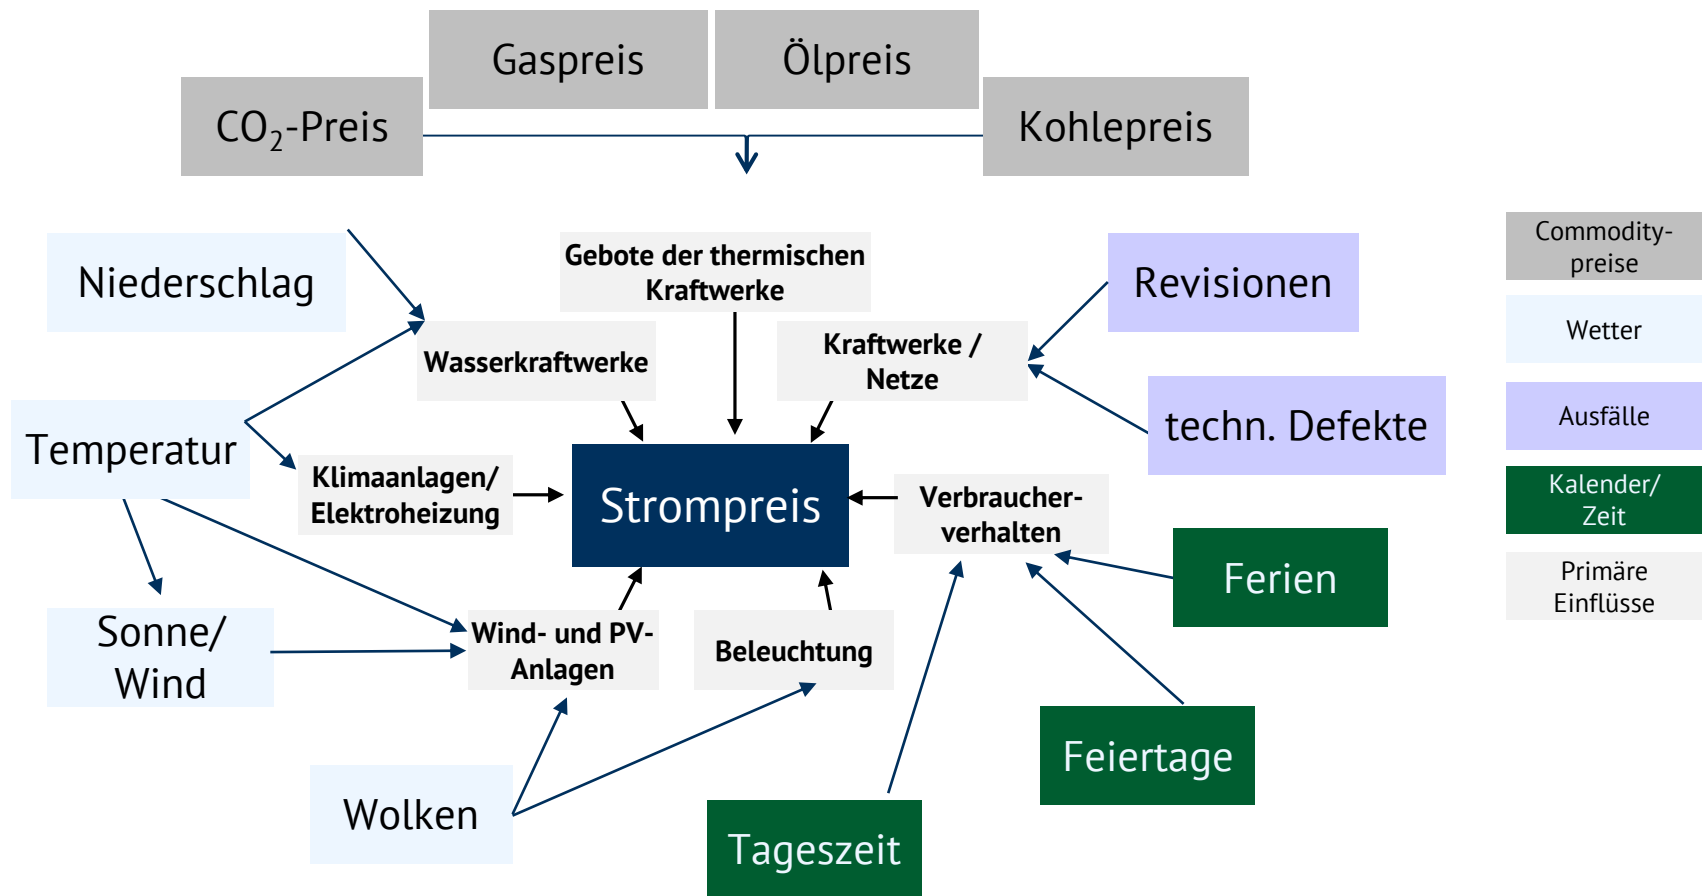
Gaspreis

Ölpreis

$CO_2$-Preis

Kohlepreis

Niederschlag

Gebote der thermischen Kraftwerke

Revisionen

Wasserkraftwerke

Kraftwerke / Netze

Temperatur

techn. Defekte

Klimaanlagen/ Elektroheizung

Strompreis

Verbraucherverhalten

Ferien

Sonne/ Wind

Wind- und PV-Anlagen

Beleuchtung

Feiertage

Wolken

Tageszeit

Commodity-preise

Wetter

Ausfälle

Kalender/ Zeit

Primäre Einflüsse